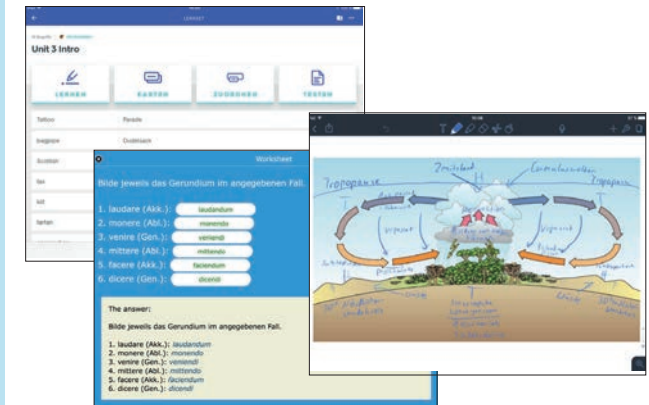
LERNSET

Unit 3 Intro

LERNEN

KARTEN

ZUORDNEN

TESTEN

Tattoo

Parade

bagpipe

Dudelsack

Scottish

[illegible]

kilt

tartan

Worksheet

Bilde jeweils das Gerundium im angegebenen Fall.

1. laudare (Akk.): laudandum
2. monere (Abl.): monendo
3. venire (Gen.): veniendi
4. mittere (Abl.): mittendo
5. facere (Akk.): faciendum
6. dicere (Gen.): dicendi

The answer:

Bilde jeweils das Gerundium im angegebenen Fall.

1. laudare (Akk.): laudandum
2. monere (Abl.): monendo
3. venire (Gen.): veniendi
4. mittere (Abl.): mittendo
5. facere (Akk.): faciendum
6. dicere (Gen.): dicendi

Tropopause

Zirkulation

Tropopause

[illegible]